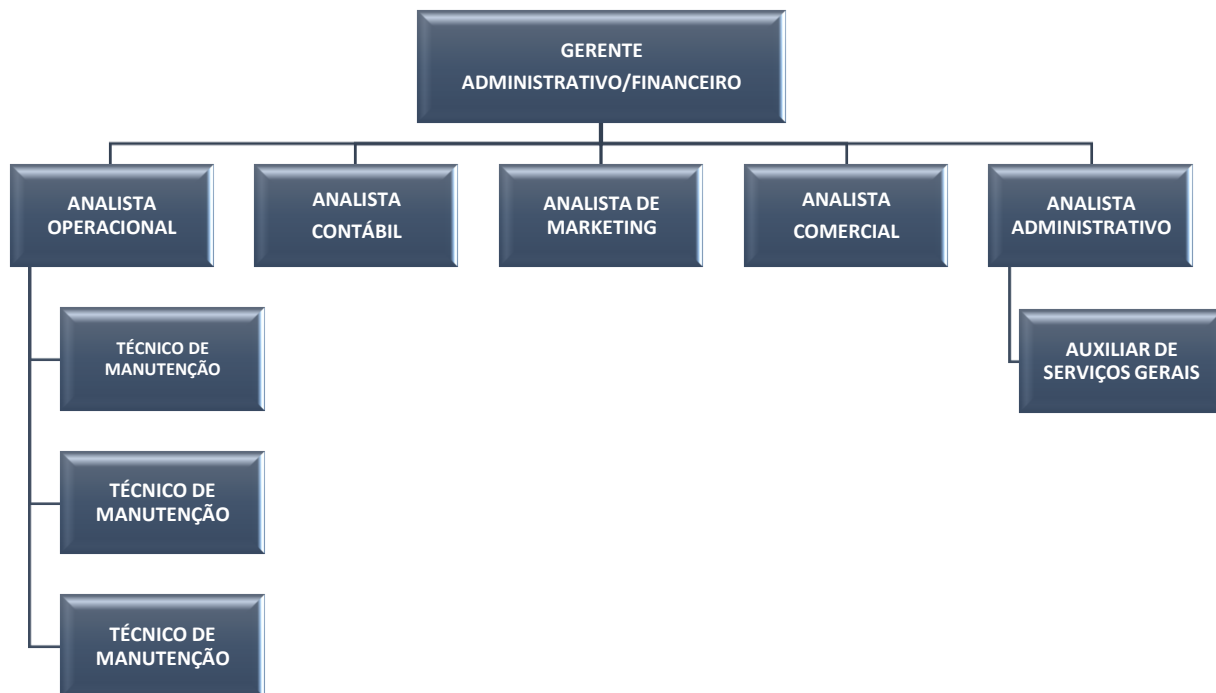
GERENTE ADMINISTRATIVO/FINANCEIRO

ANALISTA OPERACIONAL

ANALISTA CONTÁBIL

ANALISTA DE MARKETING

ANALISTA COMERCIAL

ANALISTA ADMINISTRATIVO

TÉCNICO DE MANUTENÇÃO

TÉCNICO DE MANUTENÇÃO

TÉCNICO DE MANUTENÇÃO

AUXILIAR DE SERVIÇOS GERAIS